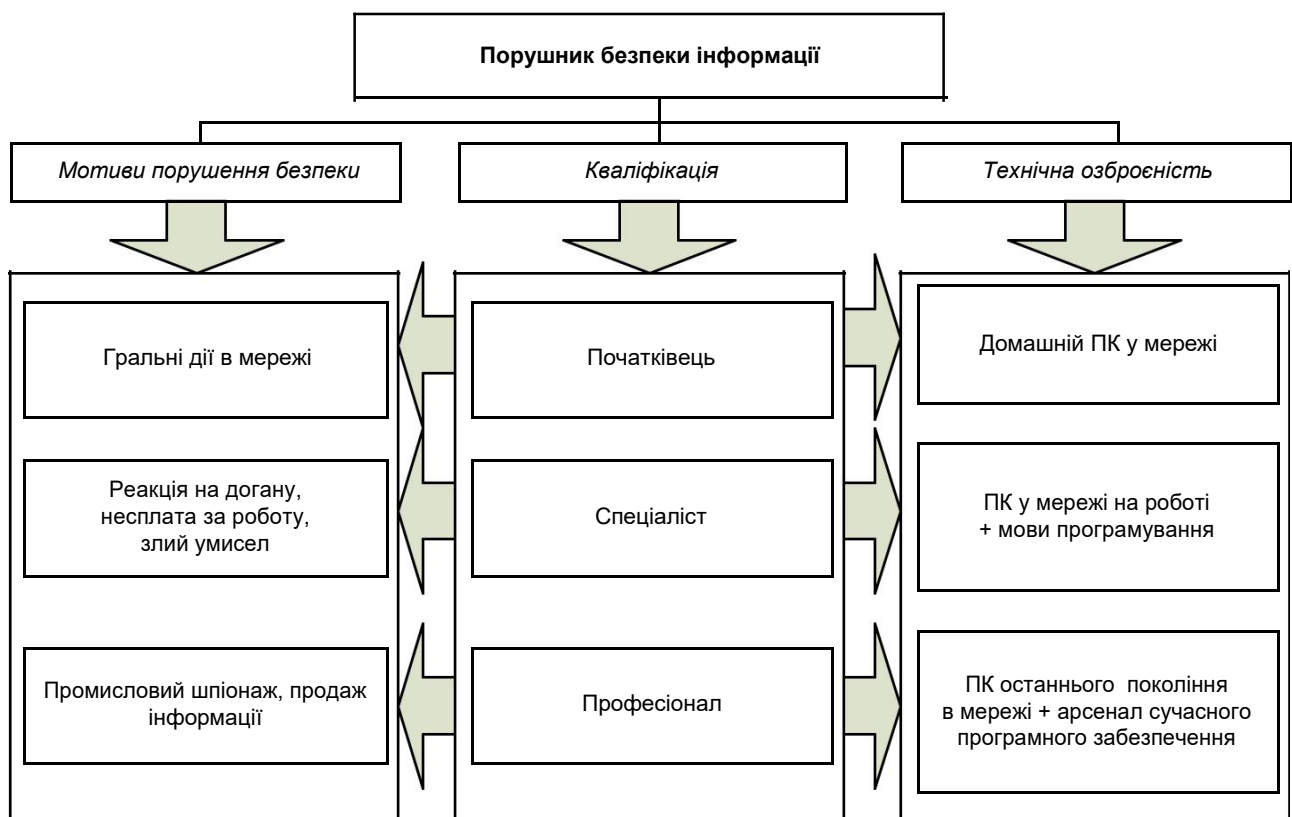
Порушник безпеки інформації

Мотиви порушення безпеки

Кваліфікація

Технічна озброєність

Гральні дії в мережі

Реакція на догану, несплата за роботу, злий умисел

Промисловий шпіонаж, продаж інформації

Початківець

Спеціаліст

Професіонал

Домашній ПК у мережі

ПК у мережі на роботі + мови програмування

ПК останнього покоління в мережі + арсенал сучасного програмного забезпечення